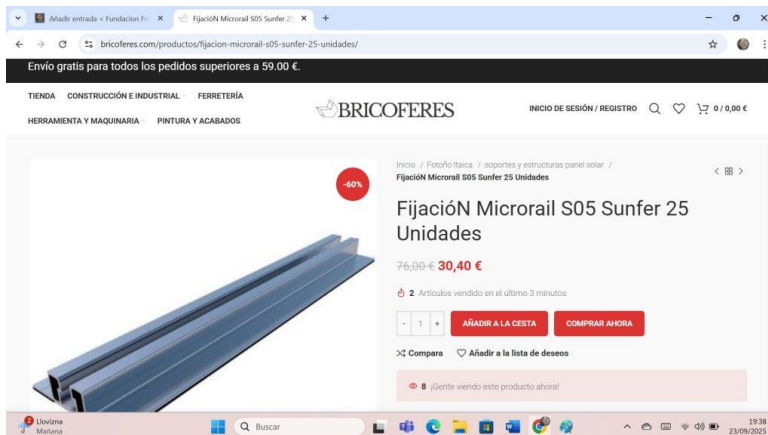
Añadir entrada < Fundacion Fe ×
FijacióN Microrail S05 Sunfer 2 ×
+
bricoferes.com/productos/fijacion-microrail-s05-sunfer-25-unidades/

Envío gratis para todos los pedidos superiores a 59.00 €.

TIENDA CONSTRUCCIÓN E INDUSTRIAL FERRETERÍA
HERRAMIENTA Y MAQUINARIA PINTURA Y ACABADOS

BRICOFERES

INICIO DE SESIÓN / REGISTRO 0 / 0,00 €

-60%

Inicio / Fotoño Itaica / soportes y estructuras panel solar / FijacióN Microrail S05 Sunfer 25 Unidades

FijacióN Microrail S05 Sunfer 25 Unidades

76,00 € 30,40 €

2 Artículos vendido en el último 3 minutos

- 1 +
AÑADIR A LA CESTA
COMPRAR AHORA

Compara
Añadir a la lista de deseos

8 ¡Gente viendo este producto ahora!

Llovizna
Mañana
Buscar
19:38
23/09/2025